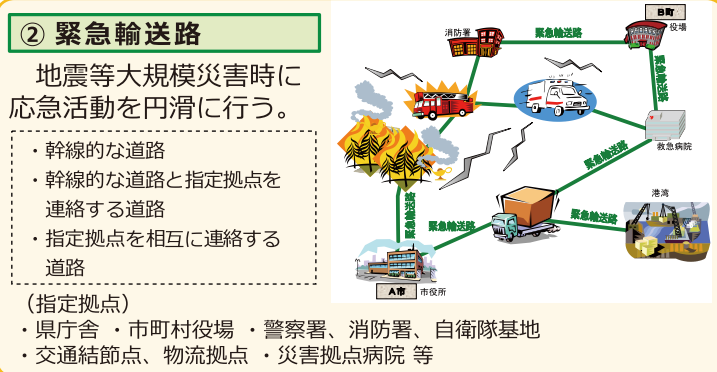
② 緊急輸送路

地震等大規模災害時に応急活動を円滑に行う。

・幹線的な道路
・幹線的な道路と指定拠点を連絡する道路
・指定拠点を相互に連絡する道路

（指定拠点）
・県庁舎 ・市町村役場 ・警察署、消防署、自衛隊基地
・交通結節点、物流拠点 ・災害拠点病院 等

消防署
緊急輸送路
B町
役場
緊急輸送路
救急病院
緊急輸送路
港湾
緊急輸送路
緊急輸送路
緊急輸送路
A市
市役所